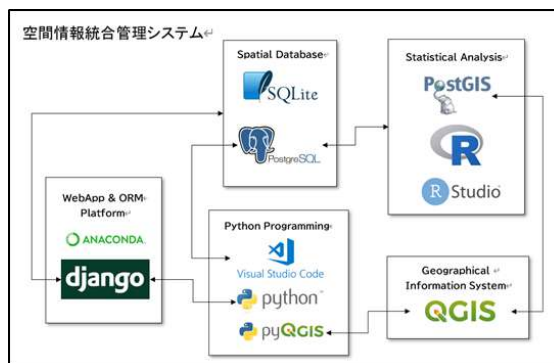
空間情報統合管理システム↵

Spatial Database↵
SQLite
PostgreSQL

Statistical Analysis↵
PostGIS
R
R Studio

WebApp & ORM↵
Platform↵
ANACONDA.
django

Python Programming↵
Visual Studio Code
python™
pyQGIS

Geographical ↵
Information System↵
QGIS